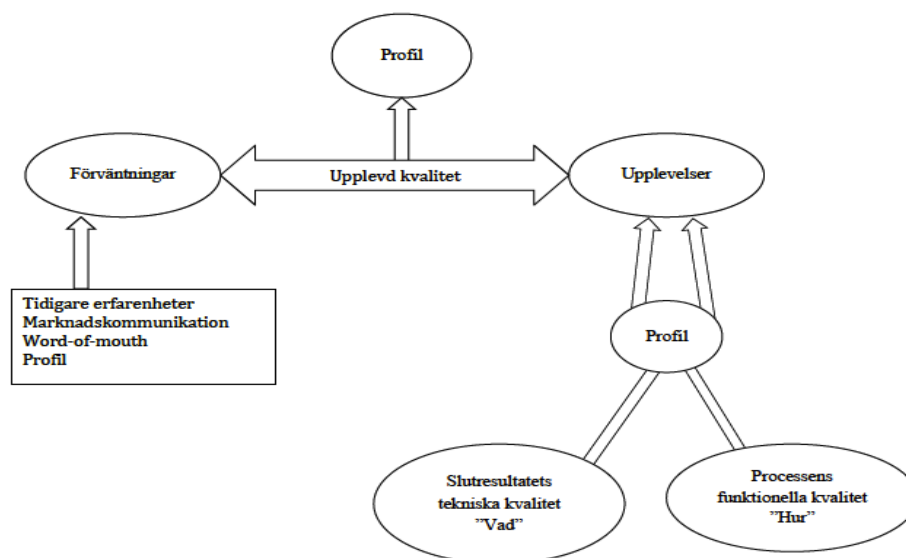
Profil

Förväntningar

Upplevd kvalitet

Upplevelser

Tidigare erfarenheter
Marknadskommunikation
Word-of-mouth
Profil

Profil

Slutresultatets tekniska kvalitet ”Vad”

Processens funktionella kvalitet ”Hur”